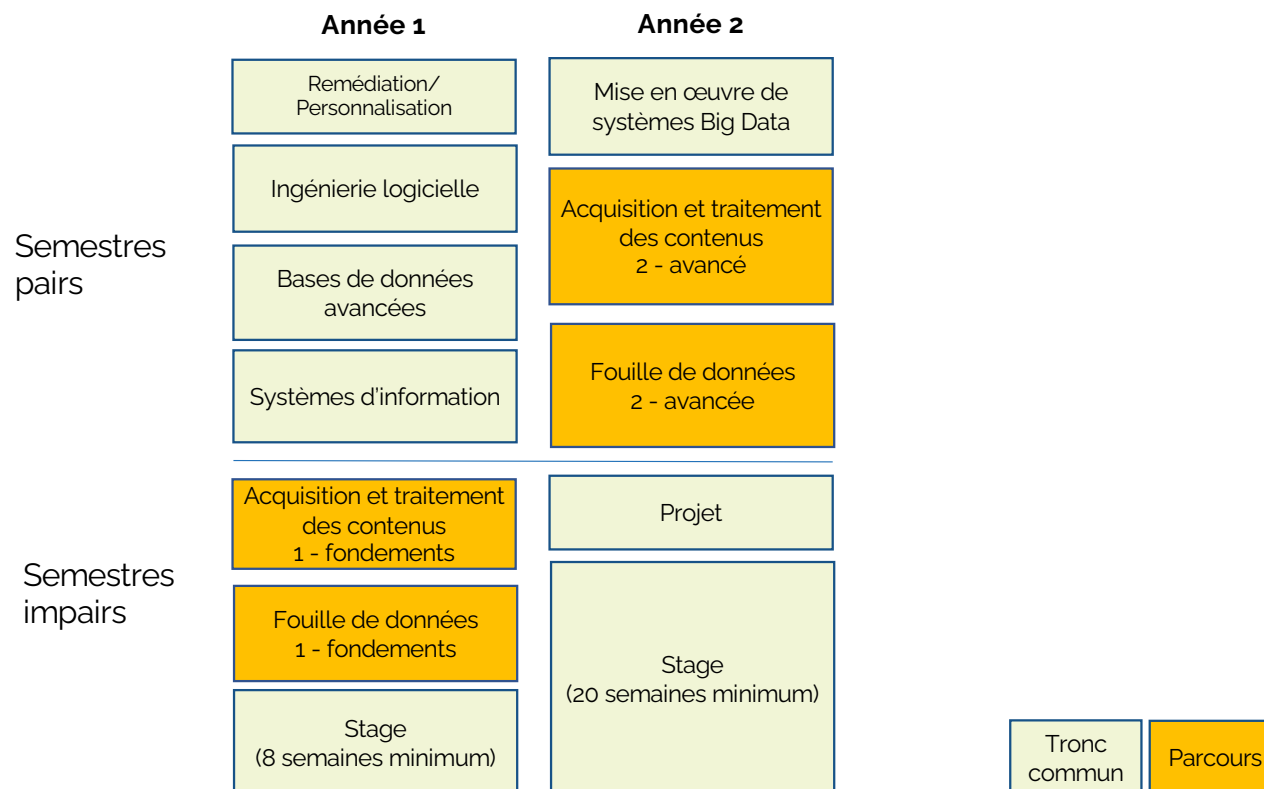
Année 1

Année 2

Semestres pairs

Remédiation/ Personnalisation

Ingénierie logicielle

Bases de données avancées

Systèmes d'information

Mise en œuvre de systèmes Big Data

Acquisition et traitement des contenus 2 - avancé

Fouille de données 2 - avancée

Semestres impairs

Acquisition et traitement des contenus 1 - fondements

Fouille de données 1 - fondements

Stage (8 semaines minimum)

Projet

Stage (20 semaines minimum)

Tronc commun

Parcours